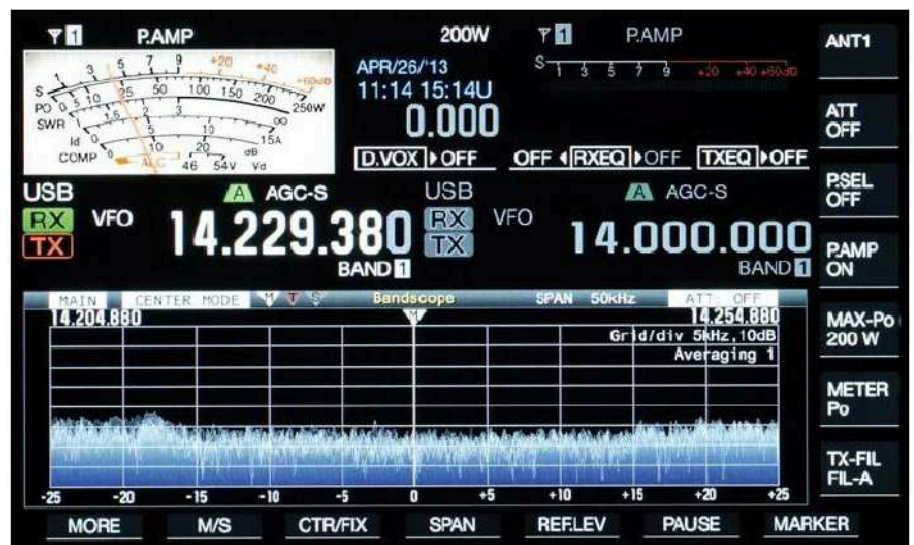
1 P.AMP 200W 1 P.AMP

ANT1

S 1 3 5 7 9 +20 +40 +60dB
PO 0 5 10 25 50 100 150 200 250W
SWR 1 1.5 2 3 ∞
Id 0 5 10 15A
COMP 0 10 20 dB
ALC 46 54V Vd

APR/26/'13
11:14 15:14U
0.000

S 1 3 5 7 9 +20 +40 +60dB

ATT OFF

D.VOX ▶OFF OFF ◀RXEQ▶OFF TXEQ▶OFF

P.SEL OFF

USB A AGC-S USB A AGC-S
RX VFO 14.229.380 RX VFO 14.000.000
TX TX
BAND 1 BAND 1

P.AMP ON

MAIN CENTER MODE M T Bandscope SPAN 50kHz ATT OFF
14.204.880 14.254.880
Grid/div 5kHz,10dB
Averaging 1

MAX-Po 200 W

METER Po

TX-FIL FIL-A

-25 -20 -15 -10 -5 0 +5 +10 +15 +20 +25

MORE M/S CTR/FIX SPAN REF.LEV PAUSE MARKER